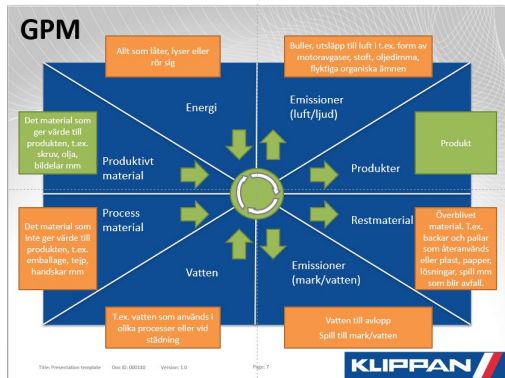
GPM

Allt som låter, lyser eller rör sig

Buller, utsläpp till luft i t.ex. form av motoravgaser, stoft, oljedimma, flyktiga organiska ämnen

Energi

Emissioner (luft/ljud)

Det material som ger värde till produkten, t.ex. skruv, olja, bildelar mm

Produkt

Produktivt material

Produkter

Process material

Restmaterial

Det material som inte ger värde till produkten, t.ex. emballage, tejp, handskar mm

Överblivet material. T.ex. backar och pallar som återanvänds eller plast, papper, lösningar, spill mm som blir avfall.

Vatten

Emissioner (mark/vatten)

T.ex. vatten som används i olika processer eller vid städning

Vatten till avlopp
Spill till mark/vatten

Titel: Presentation template Doc ID: 000100 Version: 1.0 Page: 7

KLIPPAN